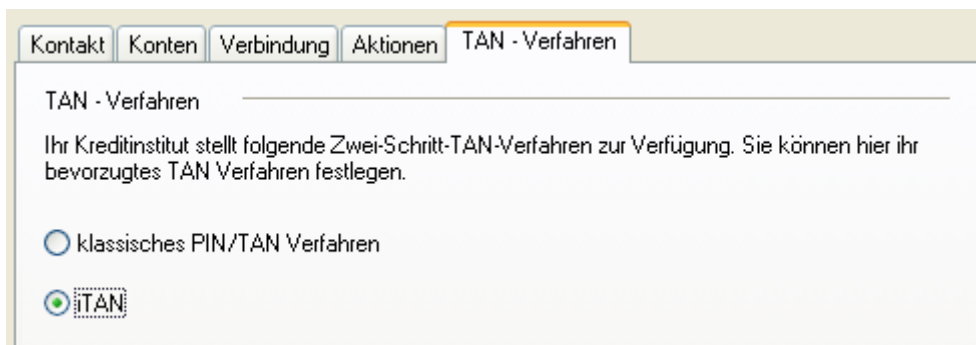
Kontakt | Konten | Verbindung | Aktionen | TAN - Verfahren

TAN - Verfahren

Ihr Kreditinstitut stellt folgende Zwei-Schritt-TAN-Verfahren zur Verfügung. Sie können hier ihr bevorzugtes TAN Verfahren festlegen.

klassisches PIN/TAN Verfahren

iTAN